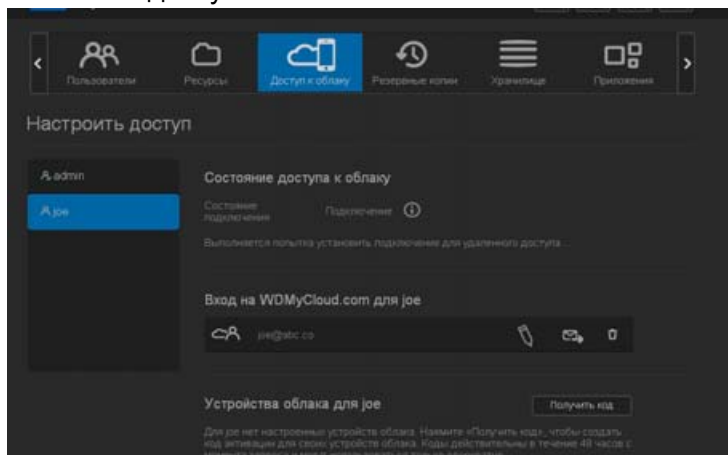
Пользователи
Ресурсы
Доступ к облаку
Резервные копии
Хранилище
Приложения

Настроить доступ

admin
joe

Состояние доступа к облаку

Состояние подключения
Подключение

Выполняется попытка установить подключение для удаленного доступа...

Вход на WDMyCloud.com для joe

joe@abc.co

Устройства облака для joe

Получить код

Для joe нет настроенных устройств облака. Нажмите «Получить код», чтобы создать код активации для своих устройств облака. Коды действительны в течение 48 часов с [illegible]